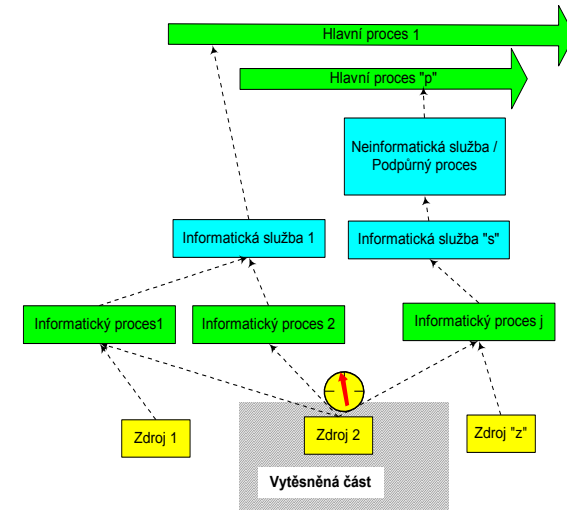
Hlavní proces 1

Hlavní proces "p"

Neinformatická služba / Podpůrný proces

Informatická služba 1

Informatická služba "s"

Informatický proces1

Informatický proces 2

Informatický proces j

Zdroj 1

Zdroj 2

Zdroj "z"

Vytěsněná část